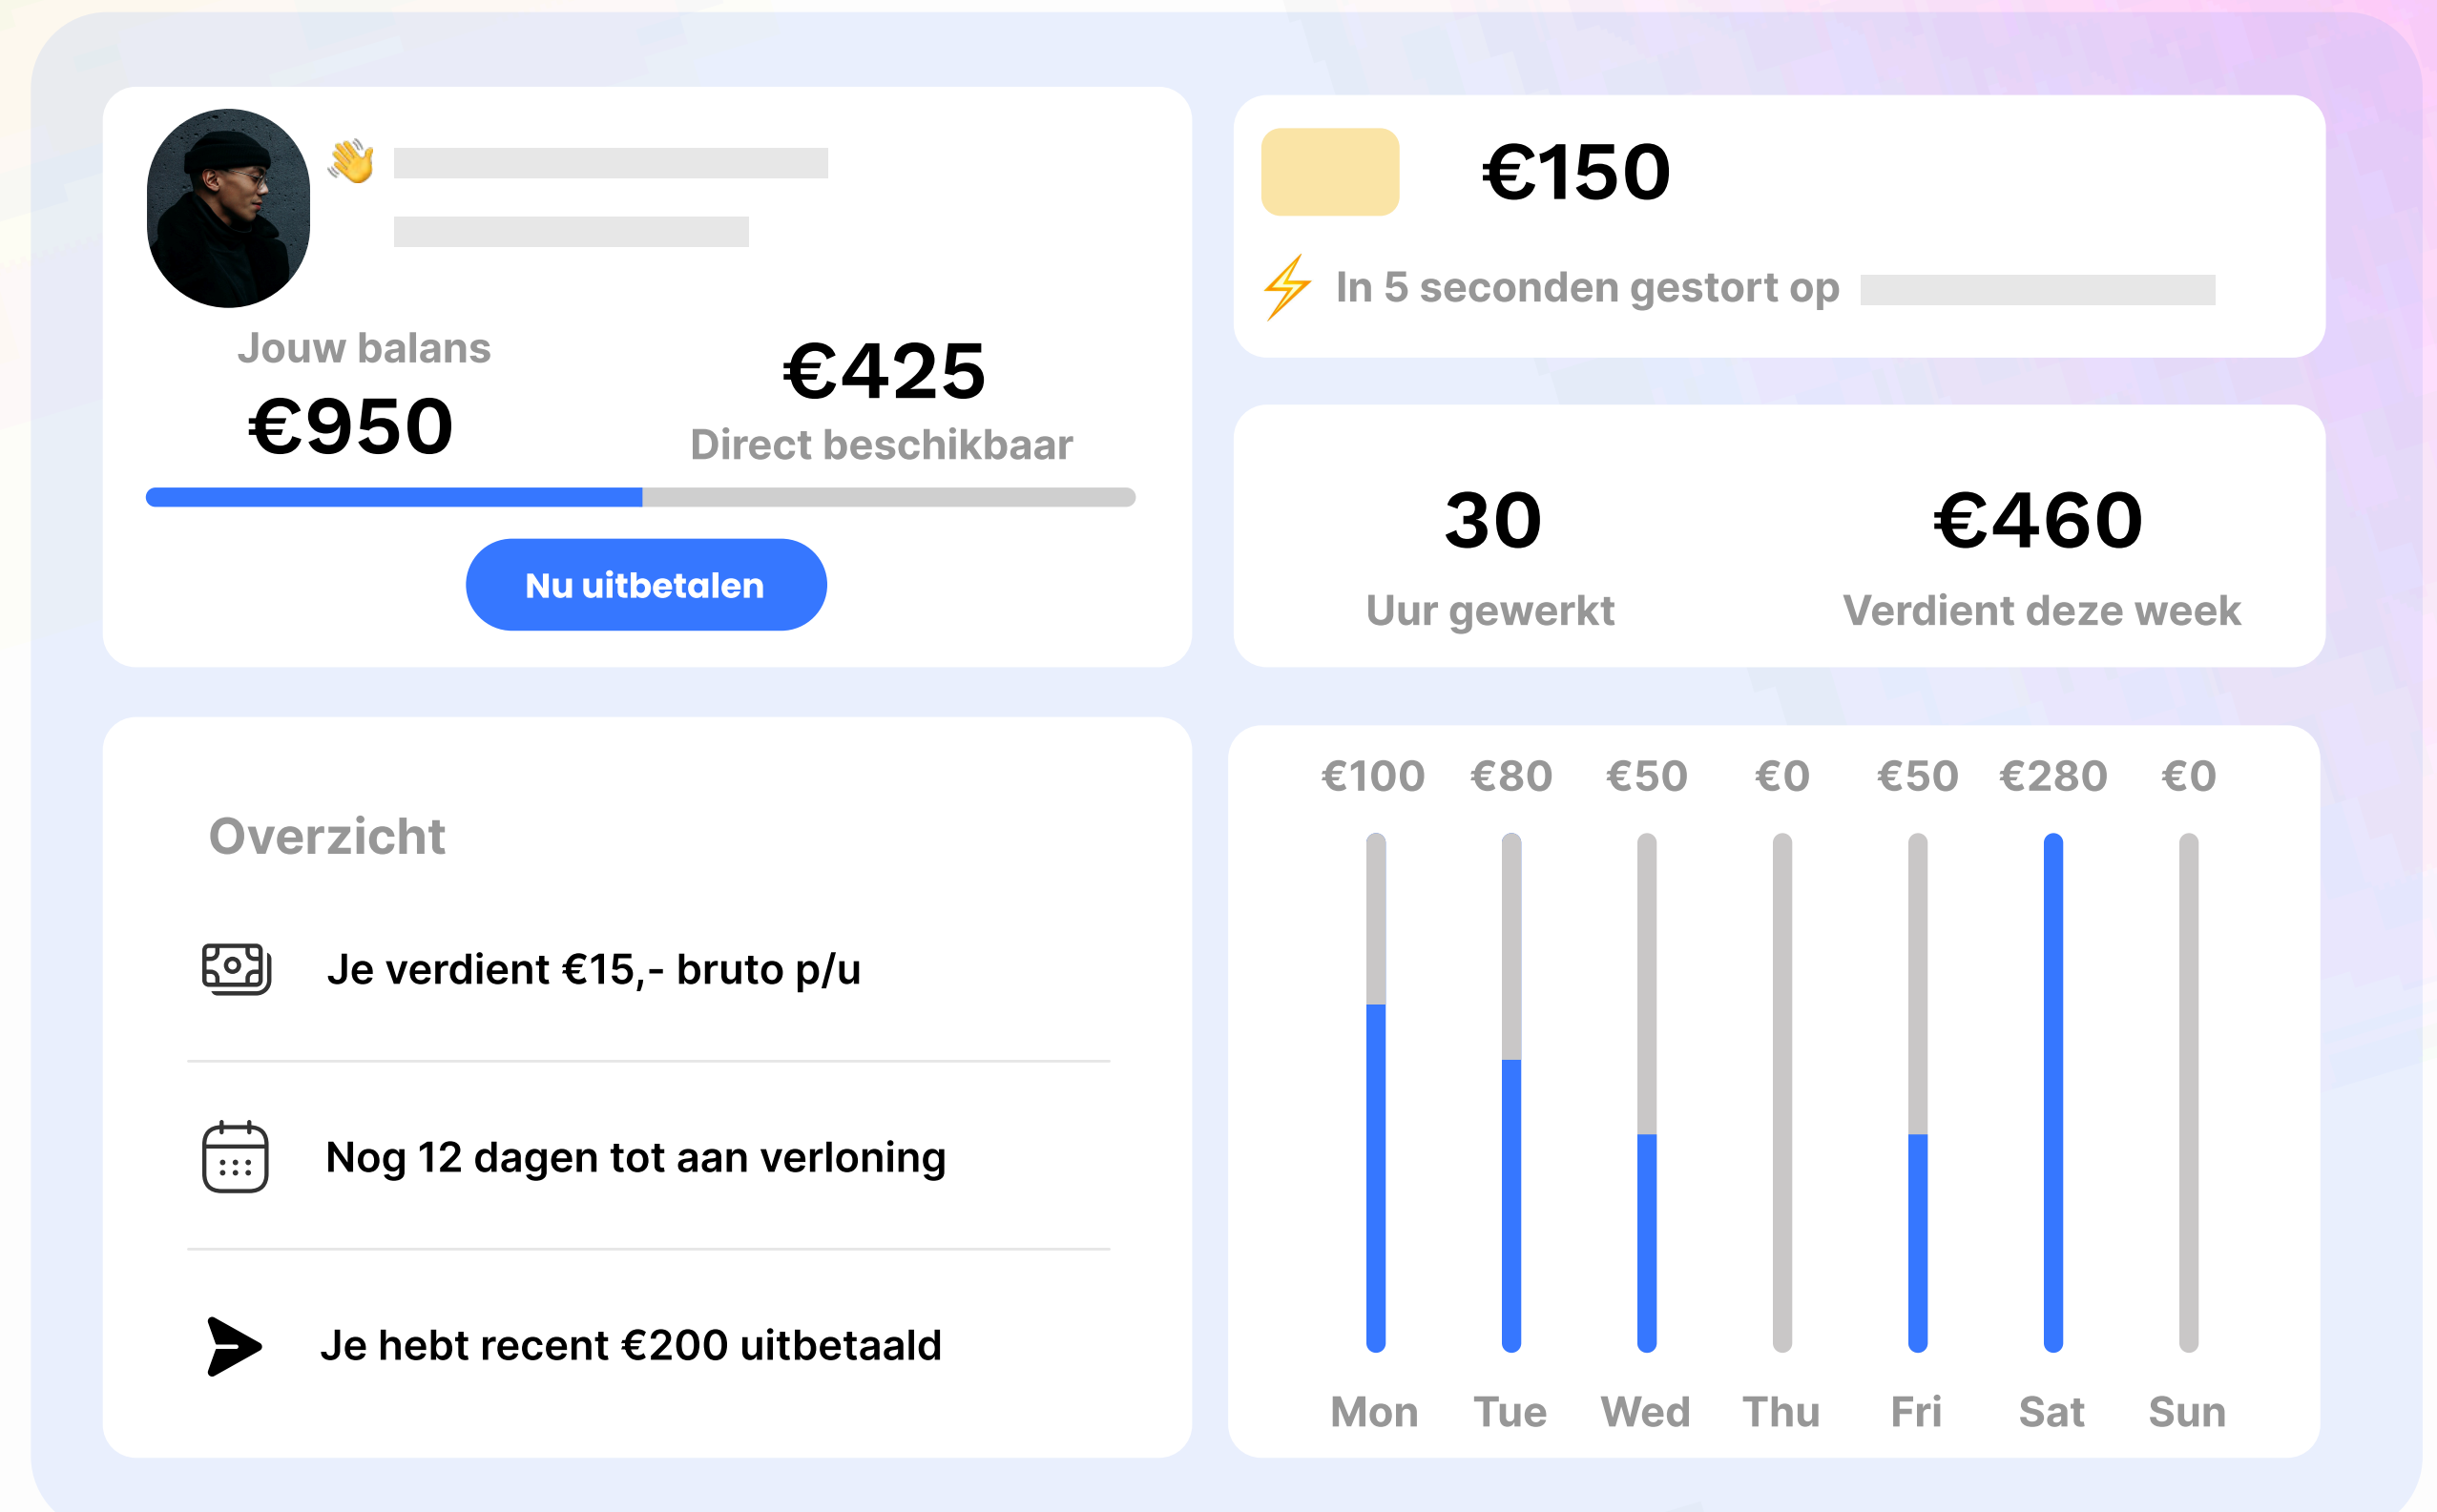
Jouw balans
€950

€425
Direct beschikbaar

Nu uitbetalen

€150

In 5 seconden gestort op

30
Uur gewerkt

€460
Verdient deze week

Overzicht

Je verdient €15,- bruto p/u

Nog 12 dagen tot aan verloning

Je hebt recent €200 uitbetaald

€100 €80 €50 €0 €50 €280 €0

Mon Tue Wed Thu Fri Sat Sun